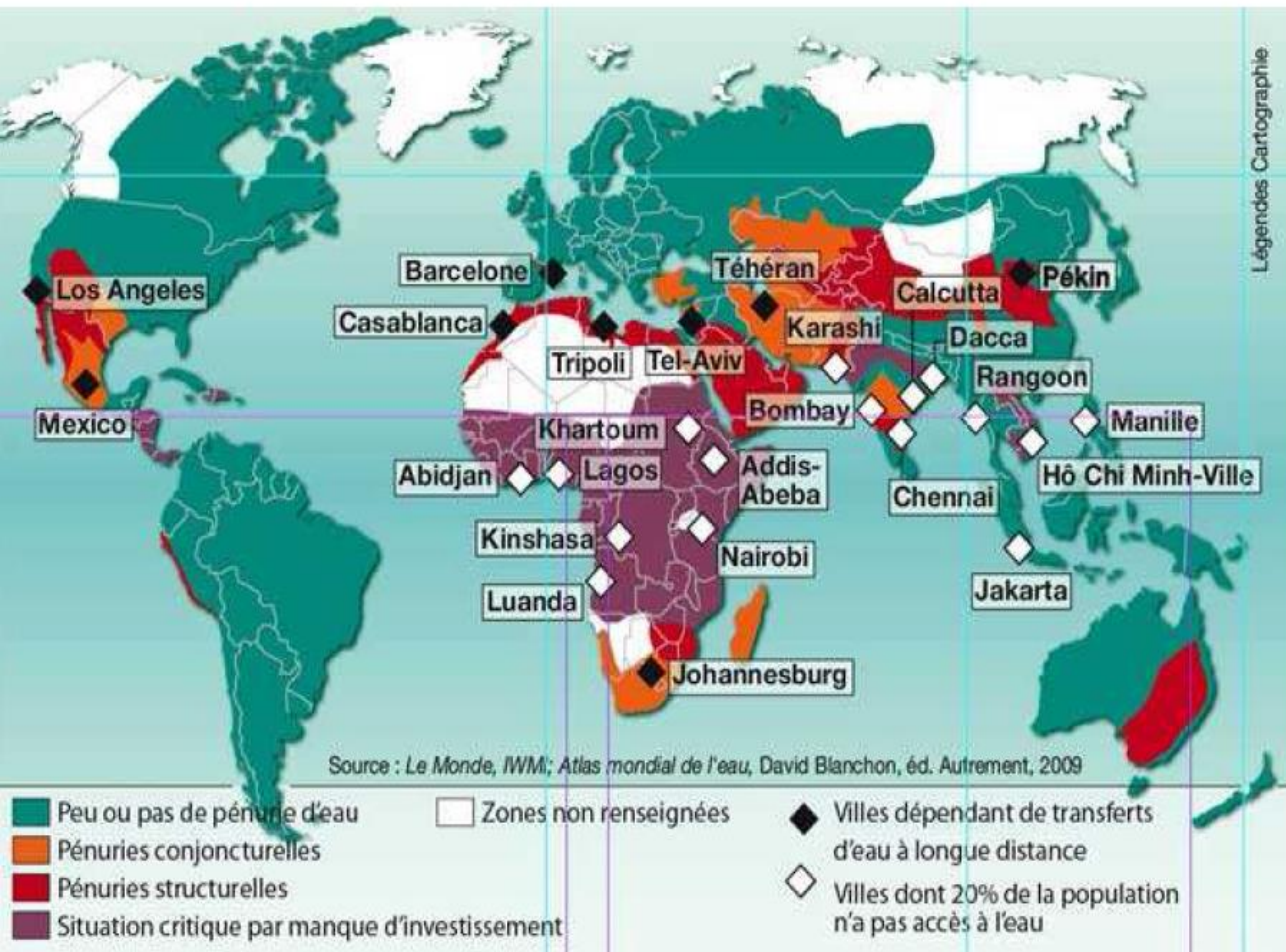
Légendes Cartographie

Los Angeles

Mexico

Barcelone

Casablanca

Tripoli

Tel-Aviv

Téhéran

Karashi

Calcutta

Pékin

Dacca

Rangoon

Bombay

Manille

Hô Chi Minh-Ville

Chennai

Jakarta

Khartoum

Abidjan

Lagos

Addis-Abeba

Kinshasa

Nairobi

Luanda

Johannesburg

Source : *Le Monde, IWMI; Atlas mondial de l'eau*, David Blanchon, éd. Autrement, 2009

Peu ou pas de pénurie d'eau

Pénuries conjoncturelles

Pénuries structurelles

Situation critique par manque d'investissement

Zones non renseignées

Villes dépendant de transferts d'eau à longue distance

Villes dont 20% de la population n'a pas accès à l'eau